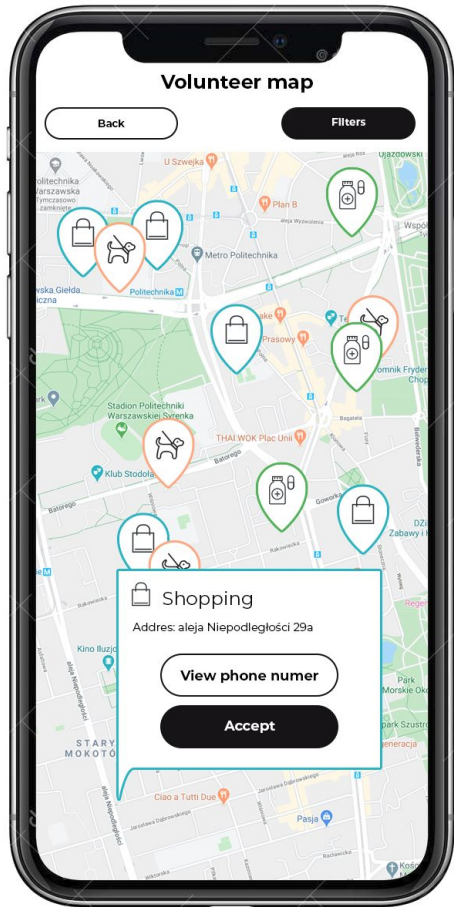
Volunteer map

Back

Filters

U Szwejka

Politechnika Warszawska

Tymczasowo zamknięte

Plan B

Metro Politechnika

Politechnika

Warszawska Giełda ...iczna

Stadion Politechniki Warszawskiej Syrenka

Prasowy

THAI WOK Plac Unii

Klub Stodoła

Batorego

Batorego

Goworka

Bagatela

Pomnik Fryder... Chop...

Ujazdowski

Wspól...

DZi... Zabawy i ...

Rakowiecka

Shopping

Addres: aleja Niepodległości 29a

View phone numer

Accept

Kino Iluzjon

aleja Niepodległości

STARY MOKOTÓW

Park Morskie Oko

Park Szustr...

...generacja

Ciao a Tutti Due

Pasja

aleja Niepodległości

Rejtana

Kość...

Rachowiecka